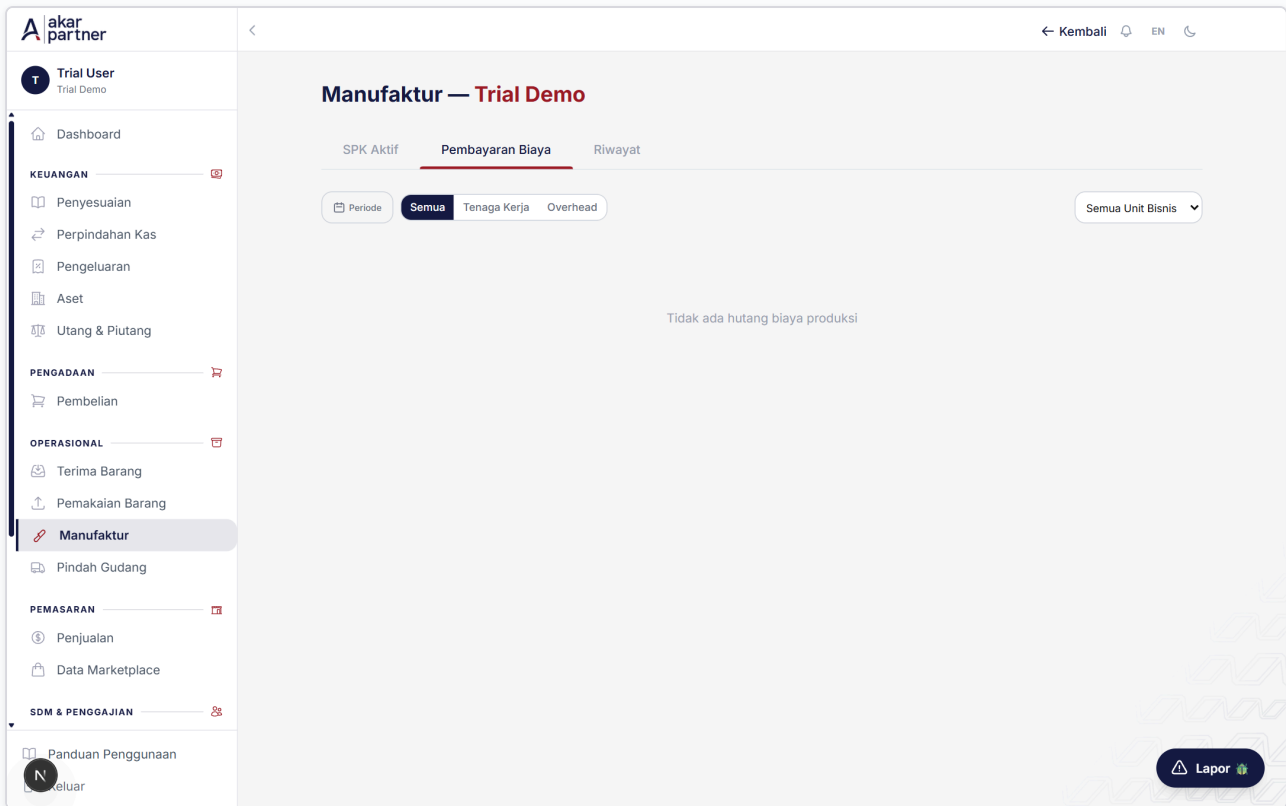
akar partner

Trial User
Trial Demo

Dashboard

KEUANGAN
Penyesuaian
Perpindahan Kas
Pengeluaran
Aset
Utang & Piutang

PENGADAAN
Pembelian

OPERASIONAL
Terima Barang
Pemakaian Barang
Manufaktur
Pindah Gudang

PEMASARAN
Penjualan
Data Marketplace

SDM & PENGGAJIAN

Panduan Penggunaan
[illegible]eluar

← Kembali EN

Manufaktur — Trial Demo

SPK Aktif Pembayaran Biaya Riwayat

Periode Semua Tenaga Kerja Overhead Semua Unit Bisnis

Tidak ada hutang biaya produksi

Lapor